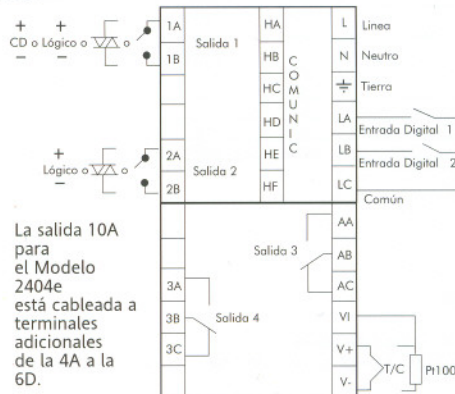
+ +
CD o Lógico o o
− −

1A
1B
Salida 1

HA
HB
HC
HD
HE
HF

COMUNIC

L Linea
N Neutro
Tierra
LA
LB
LC
Entrada Digital 1
Entrada Digital 2
Común

+
Lógico o o
−

2A
2B
Salida 2

La salida 10A para el Modelo 2404e está cableada a terminales adicionales de la 4A a la 6D.

AA
AB
AC
Salida 3

3A
3B
3C
Salida 4

VI
V+
V-
T/C
Pt100